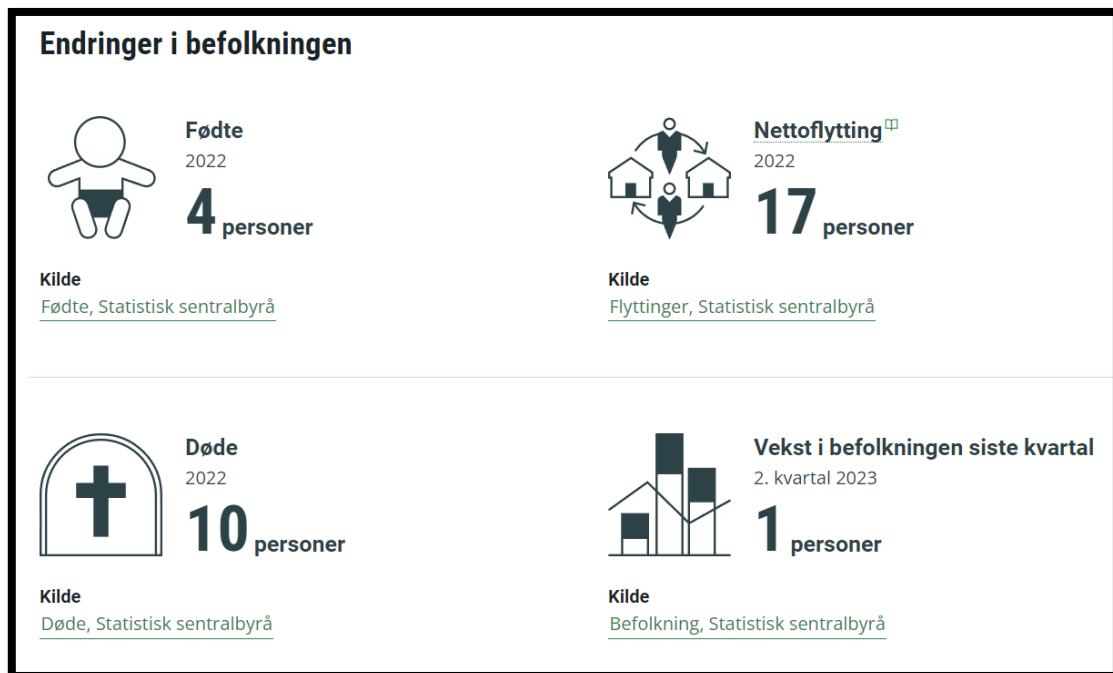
Endringer i befolkningen

Fødte
2022
4 personer

Kilde
Fødte, Statistisk sentralbyrå

Nettoflytting
2022
17 personer

Kilde
Flyttinger, Statistisk sentralbyrå

Døde
2022
10 personer

Kilde
Døde, Statistisk sentralbyrå

Vekst i befolkningen siste kvartal
2. kvartal 2023
1 personer

Kilde
Befolkning, Statistisk sentralbyrå